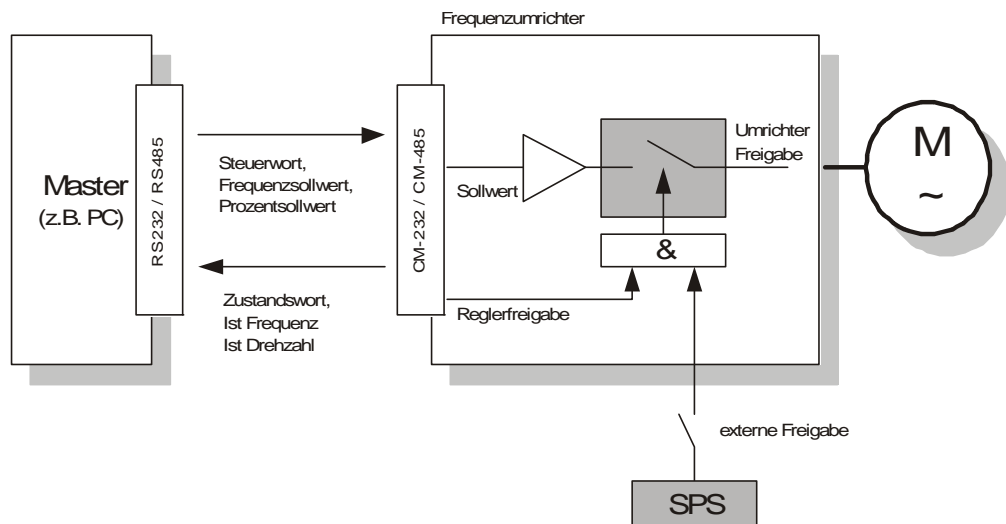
Frequenzumrichter

Master
(z.B. PC)

RS232 / RS485

Steuerwort,
Frequenzsollwert,
Prozentsollwert

Zustandswort,
Ist Frequenz
Ist Drehzahl

CM-232 / CM-485

Sollwert

Umrichter
Freigabe

&

Reglerfreigabe

M
~

externe Freigabe

SPS